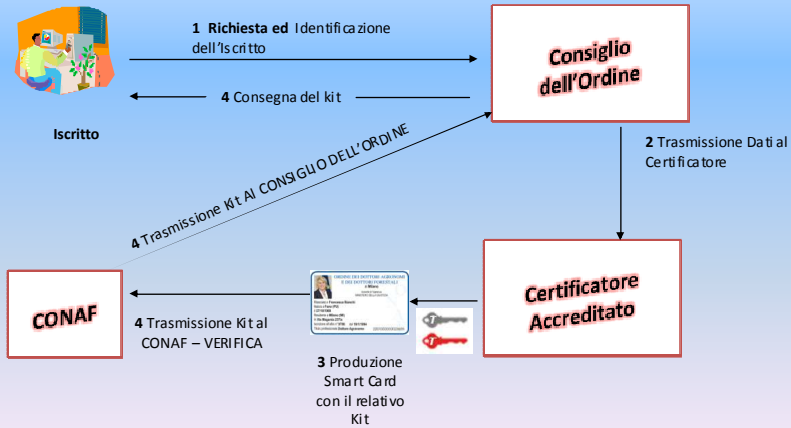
1 Richiesta ed Identificazione dell'Iscritto

Consiglio dell'Ordine

4 Consegna del kit

Iscritto

4 Trasmissione Kit Al CONSIGLIO DELL'ORDINE

2 Trasmissione Dati al Certificatore

CONAF

4 Trasmissione Kit al CONAF – VERIFICA

ORDINE DEI DOTTORI AGRONOMI E DEI DOTTORI FORESTALI

3 Produzione Smart Card con il relativo Kit

Certificatore Accreditato